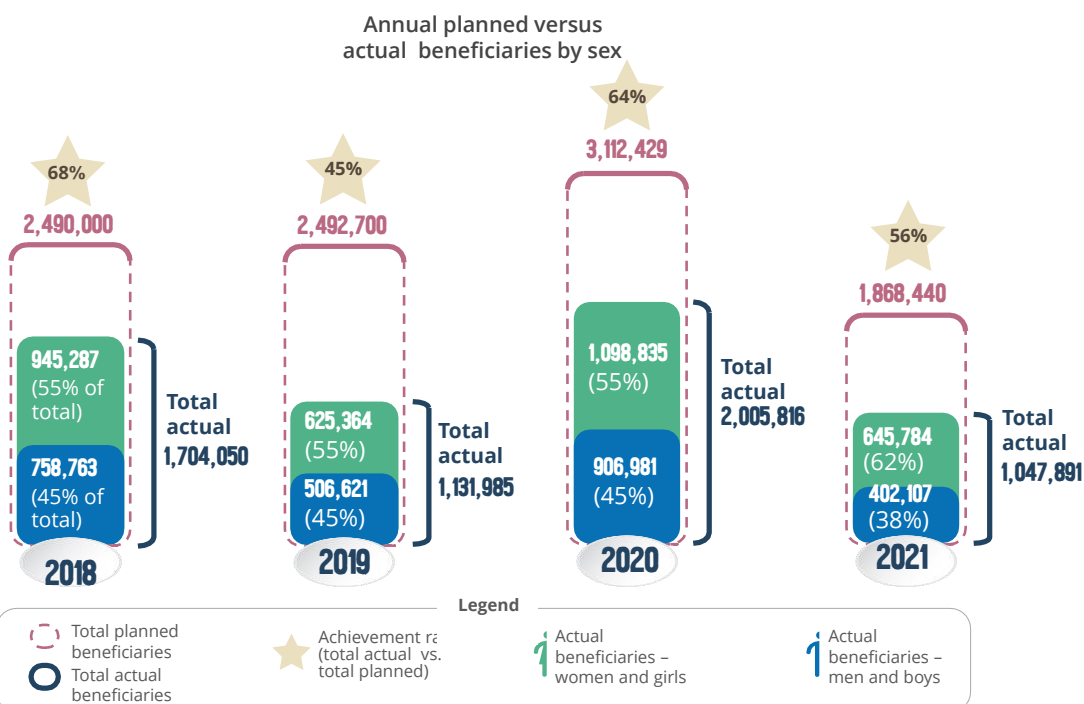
Annual planned versus actual beneficiaries by sex

68%

2,490,000

945,287 (55% of total)

758,763 (45% of total)

Total actual 1,704,050

2018

45%

2,492,700

625,364 (55%)

506,621 (45%)

Total actual 1,131,985

2019

64%

3,112,429

1,098,835 (55%)

906,981 (45%)

Total actual 2,005,816

2020

56%

1,868,440

645,784 (62%)

402,107 (38%)

Total actual 1,047,891

2021

Legend

Total planned beneficiaries

Total actual beneficiaries

Achievement ra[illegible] (total actual vs. total planned)

Actual beneficiaries – women and girls

Actual beneficiaries – men and boys